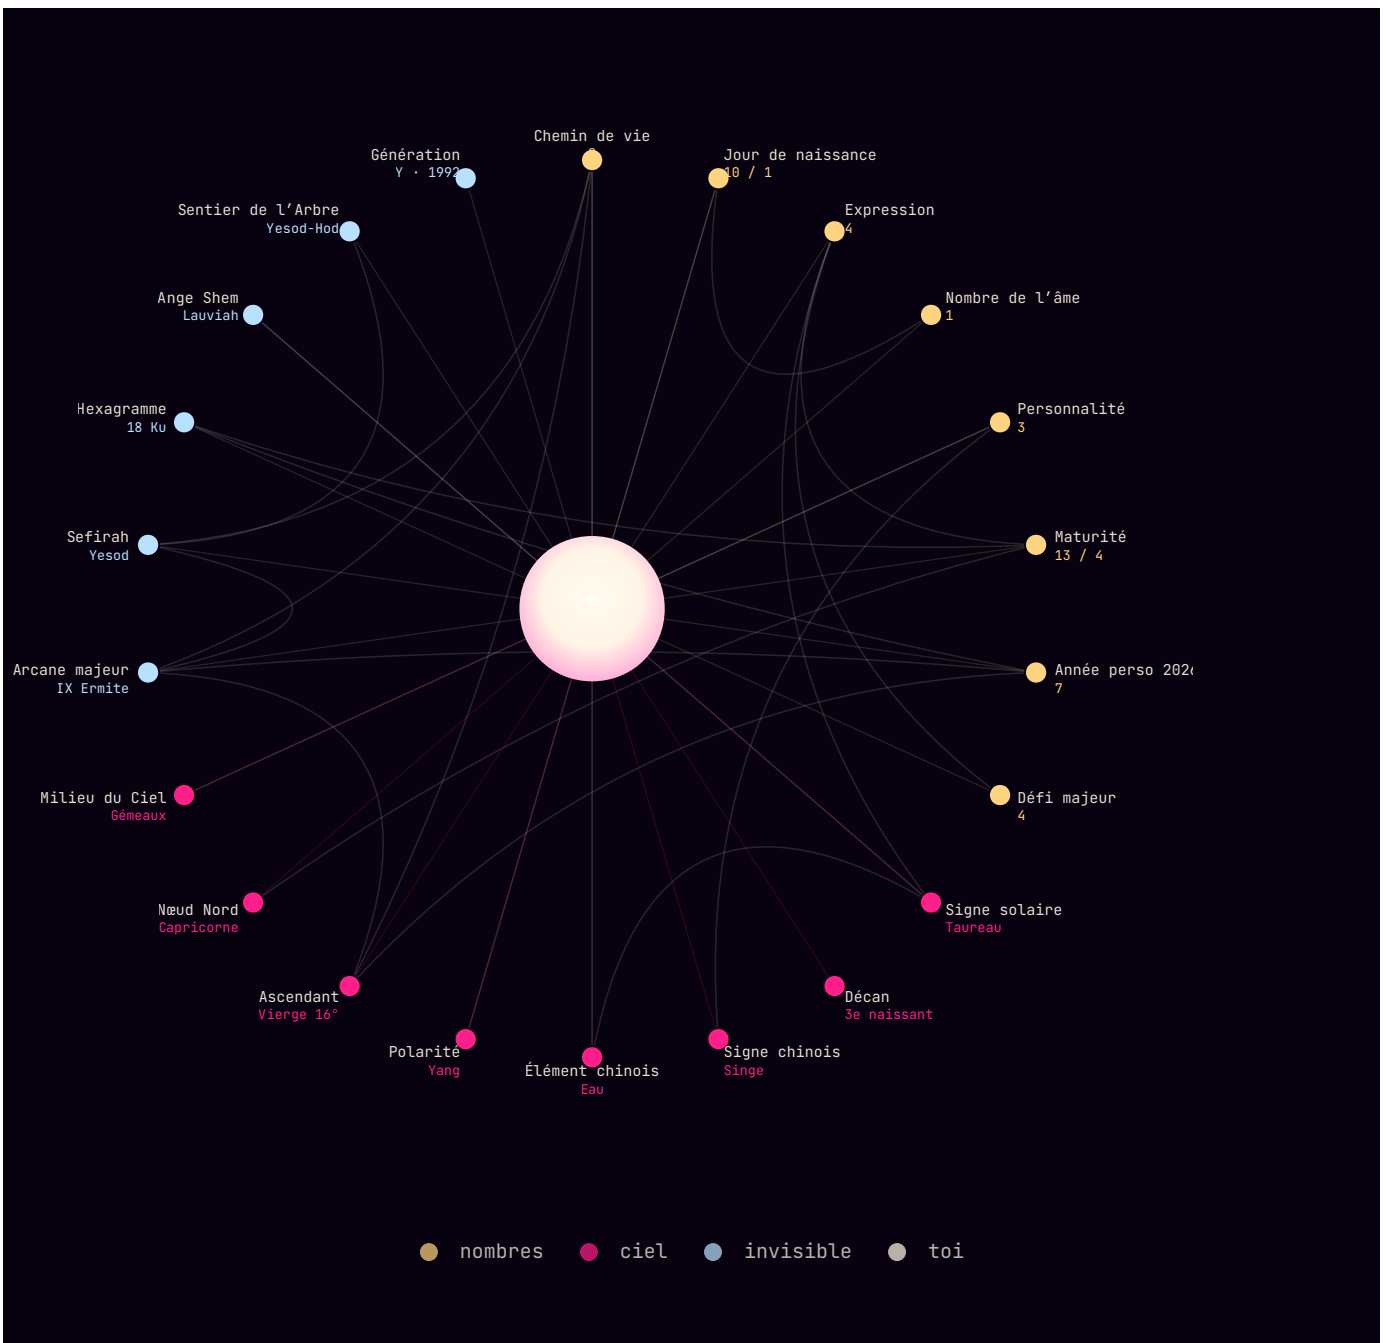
Chemin de vie
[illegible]

Génération
Y · 1992

Jour de naissance
10 / 1

Sentier de l'Arbre
Yesod-Hod

Expression
4

Ange Shem
Lauviah

Nombre de l'âme
1

Hexagramme
18 Ku

Personnalité
3

Sefirah
Yesod

Maturité
13 / 4

Arcane majeur
IX Ermite

Année perso 202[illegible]
7

Milieu du Ciel
Gémeaux

Défi majeur
4

Nœud Nord
Capricorne

Signe solaire
Taureau

Ascendant
Vierge 16°

Décan
3e naissant

Polarité
Yang

Élément chinois
Eau

Signe chinois
Singe

nombres ciel invisible toi